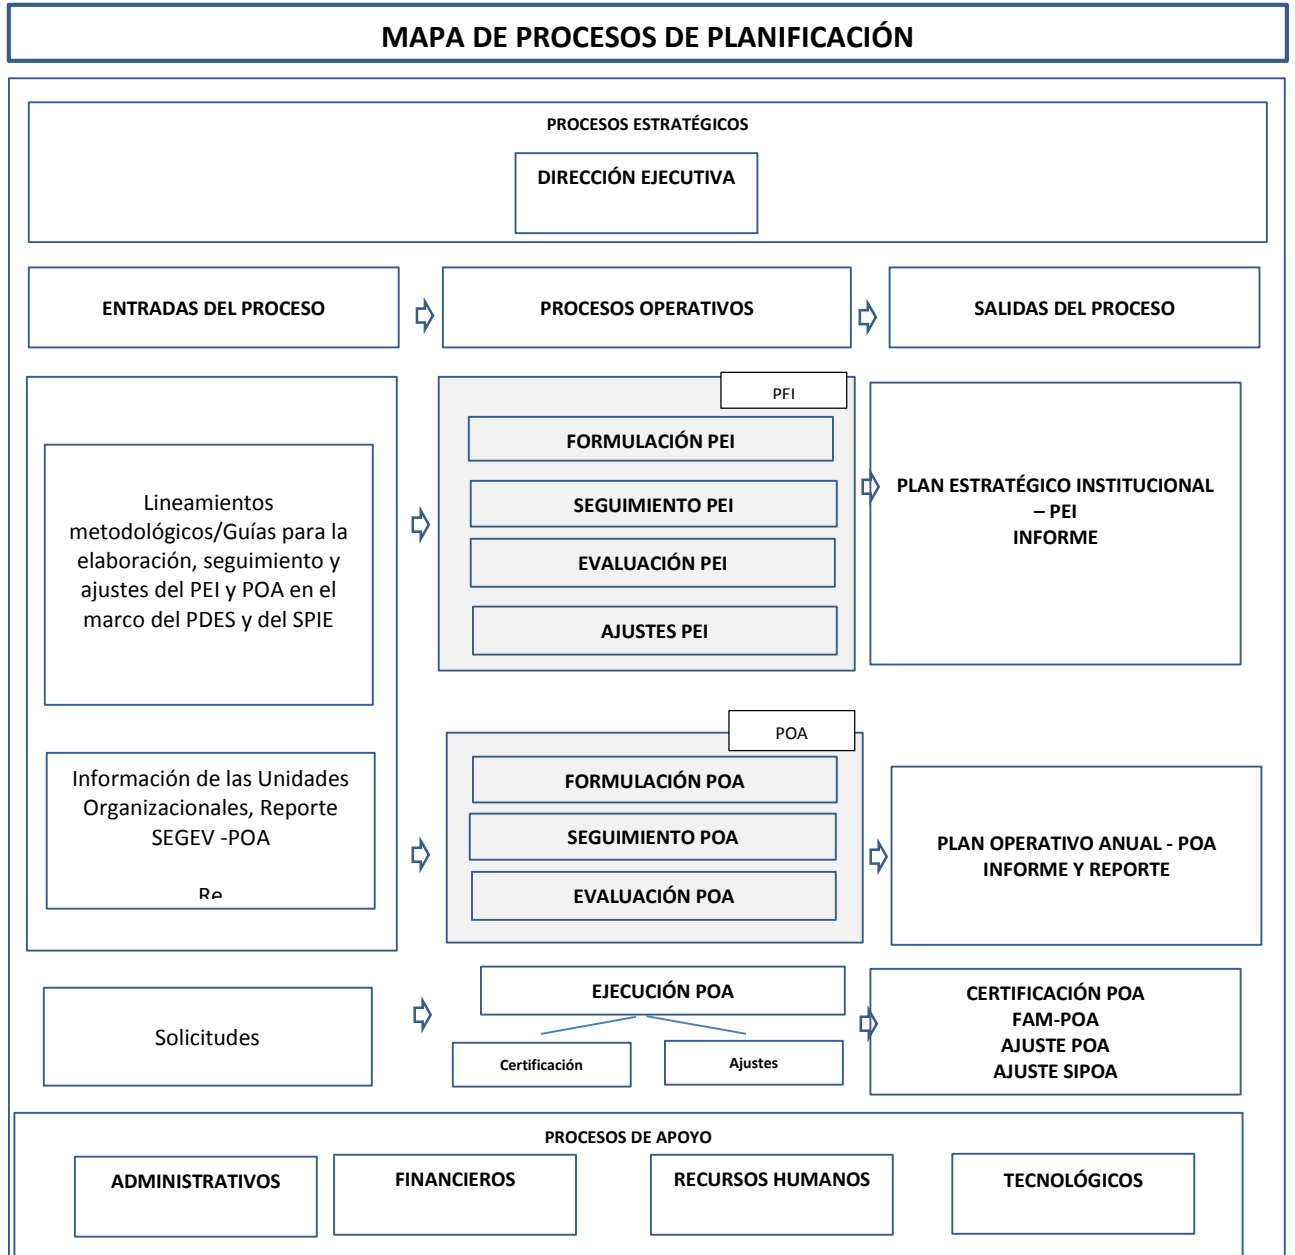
MAPA DE PROCESOS DE PLANIFICACIÓN

PROCESOS ESTRATÉGICOS

DIRECCIÓN EJECUTIVA

ENTRADAS DEL PROCESO

PROCESOS OPERATIVOS

SALIDAS DEL PROCESO

Lineamientos metodológicos/Guías para la elaboración, seguimiento y ajustes del PEI y POA en el marco del PDES y del SPIE

PFI

FORMULACIÓN PEI

SEGUIMIENTO PEI

EVALUACIÓN PEI

AJUSTES PEI

PLAN ESTRATÉGICO INSTITUCIONAL – PEI
INFORME

Información de las Unidades Organizacionales, Reporte SEGEV -POA

Re

POA

FORMULACIÓN POA

SEGUIMIENTO POA

EVALUACIÓN POA

PLAN OPERATIVO ANUAL - POA
INFORME Y REPORTE

Solicitudes

EJECUCIÓN POA

Certificación

Ajustes

CERTIFICACIÓN POA
FAM-POA
AJUSTE POA
AJUSTE SIPOA

PROCESOS DE APOYO

ADMINISTRATIVOS

FINANCIEROS

RECURSOS HUMANOS

TECNOLÓGICOS